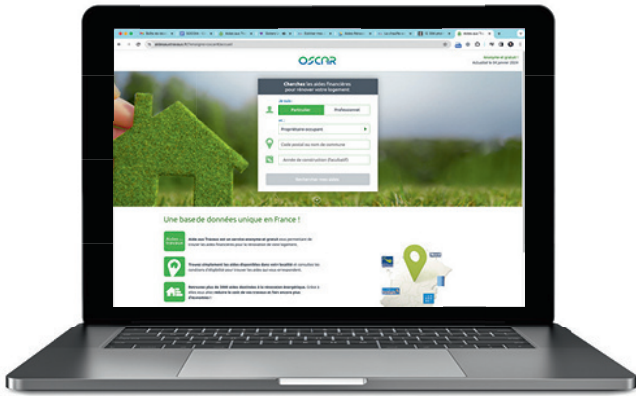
OSCAR

Cherchez les aides financières pour rénover votre logement

Particulier

Professionnel

Propriétaire occupant

Code postal ou nom de commune

Année de construction (facultatif)

Rechercher mes aides

Une base de données unique en France !

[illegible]